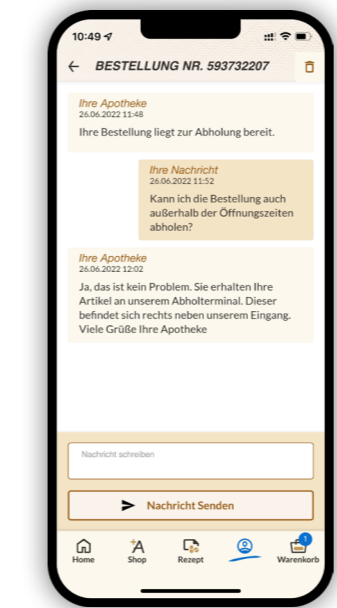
10:49

BESTELLUNG NR. 593732207

Ihre Apotheke
26.06.2022 11:48
Ihre Bestellung liegt zur Abholung bereit.

Ihre Nachricht
26.06.2022 11:52
Kann ich die Bestellung auch außerhalb der Öffnungszeiten abholen?

Ihre Apotheke
26.06.2022 12:02
Ja, das ist kein Problem. Sie erhalten Ihre Artikel an unserem Abholterminal. Dieser befindet sich rechts neben unserem Eingang. Viele Grüße Ihre Apotheke

Nachricht schreiben

Nachricht Senden

Home
Shop
Rezept
1
Warenkorb